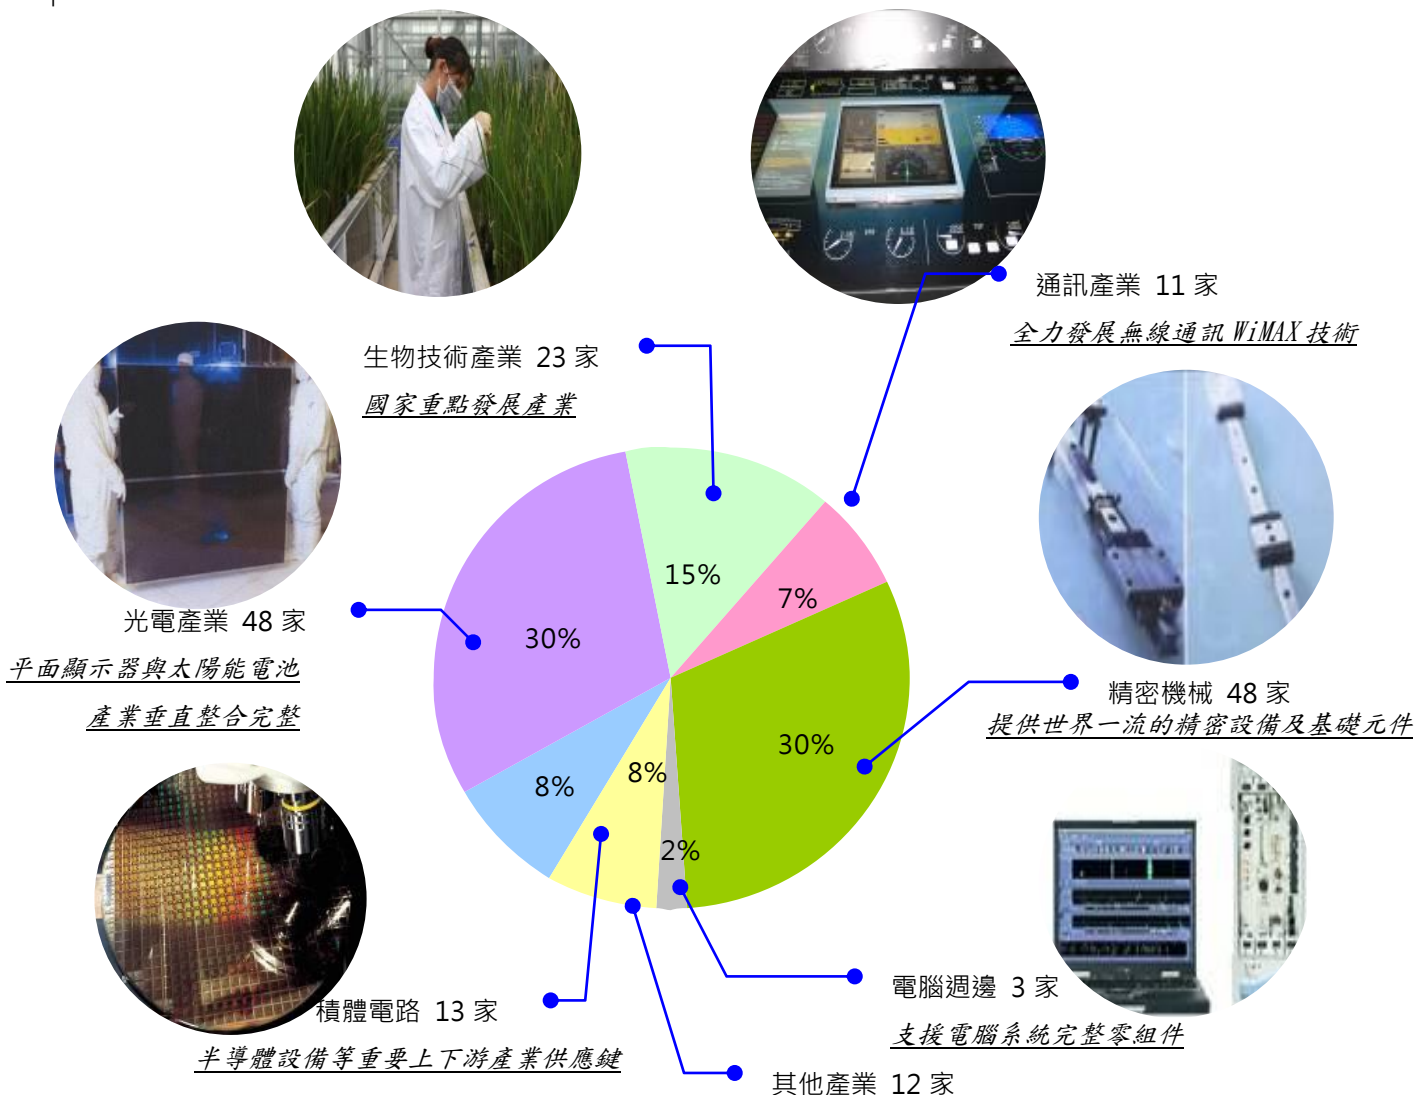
通訊產業 11 家
全力發展無線通訊 WiMAX 技術

生物技術產業 23 家
國家重點發展產業

光電產業 48 家
平面顯示器與太陽能電池
產業垂直整合完整

精密機械 48 家
提供世界一流的精密設備及基礎元件

15%
7%
30%
30%
8%
8%
2%

電腦週邊 3 家
支援電腦系統完整零組件

積體電路 13 家
半導體設備等重要上下游產業供應鏈

其他產業 12 家